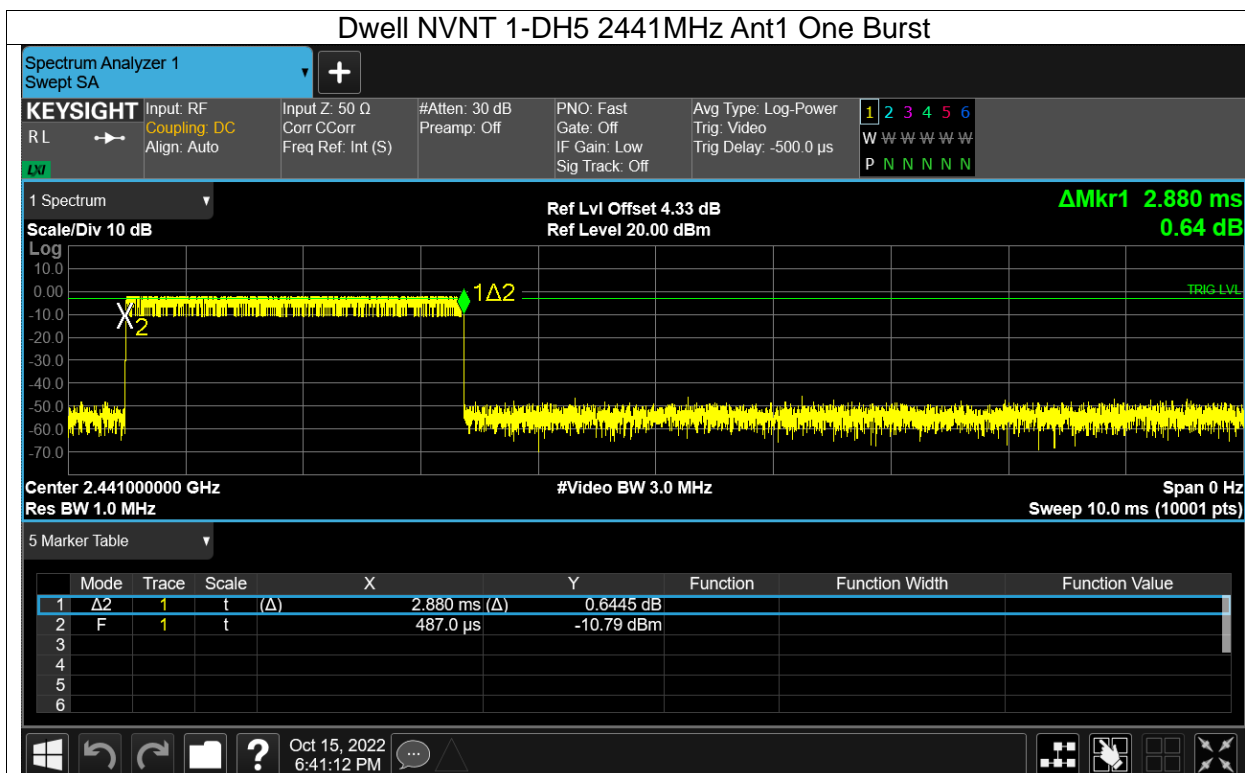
Dwell NVNT 1-DH5 2441MHz Ant1 One Burst

Spectrum Analyzer 1
Swept SA

KEYSIGHT
RL
LXI

Input: RF
Coupling: DC
Align: Auto

Input Z: 50 Ω
Corr CCorr
Freq Ref: Int (S)

#Atten: 30 dB
Preamp: Off

PNO: Fast
Gate: Off
IF Gain: Low
Sig Track: Off

Avg Type: Log-Power
Trig: Video
Trig Delay: -500.0 µs

1 2 3 4 5 6
W W W W W W
P N N N N N

1 Spectrum

Scale/Div 10 dB
Log

Ref Lvl Offset 4.33 dB
Ref Level 20.00 dBm

ΔMkr1 2.880 ms
0.64 dB

10.0
0.00
-10.0
-20.0
-30.0
-40.0
-50.0
-60.0
-70.0

X2
1Δ2
TRIG LVL

Center 2.441000000 GHz
Res BW 1.0 MHz

#Video BW 3.0 MHz

Span 0 Hz
Sweep 10.0 ms (10001 pts)

5 Marker Table

| | Mode | Trace | Scale | X | | Y | Function | Function Width | Function Value |
|---|---|---|---|---|---|---|---|---|---|
| 1 | Δ2 | 1 | t | (Δ) | 2.880 ms | (Δ) 0.6445 dB | | | |
| 2 | F | 1 | t | | 487.0 µs | -10.79 dBm | | | |
| 3 | | | | | | | | | |
| 4 | | | | | | | | | |
| 5 | | | | | | | | | |
| 6 | | | | | | | | | |

Oct 15, 2022
6:41:12 PM